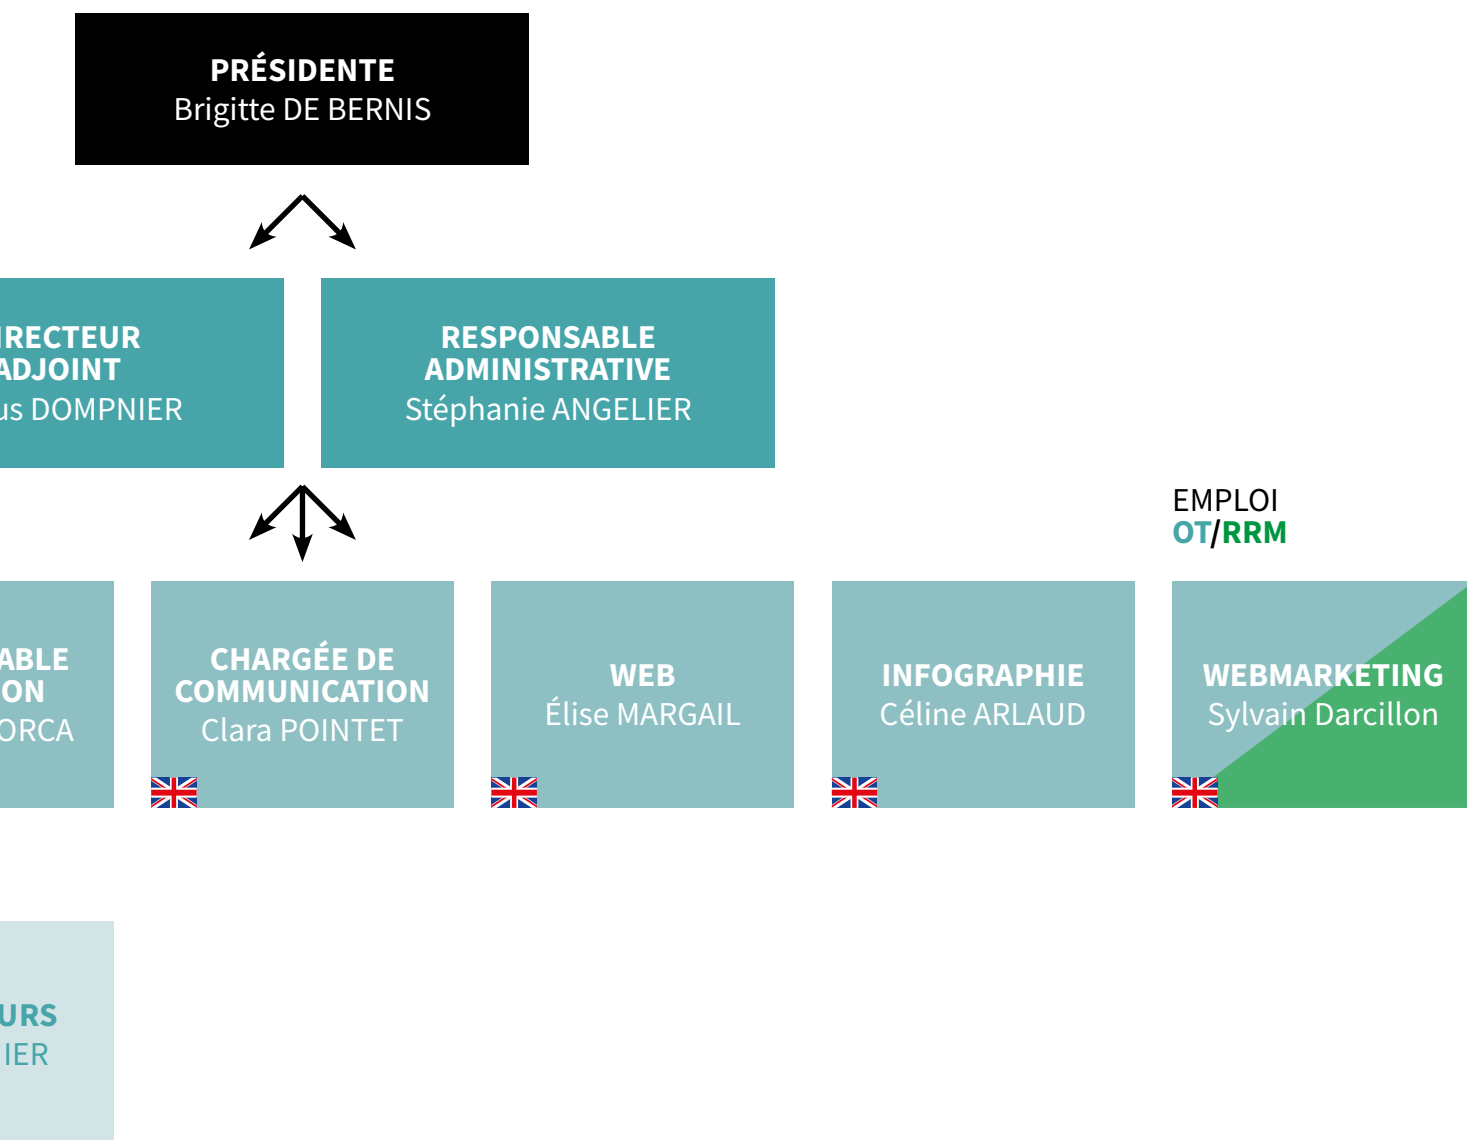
PRÉSIDENTE
Brigitte DE BERNIS

IRECTEUR
ADJOINT
us DOMPNIER

RESPONSABLE
ADMINISTRATIVE
Stéphanie ANGELIER

EMPLOI
OT/RRM

ABLE
ON
ORCA

CHARGÉE DE
COMMUNICATION
Clara POINTET

WEB
Élise MARGAIL

INFOGRAPHIE
Céline ARLAUD

WEBMARKETING
Sylvain Darcillon

URS
IER